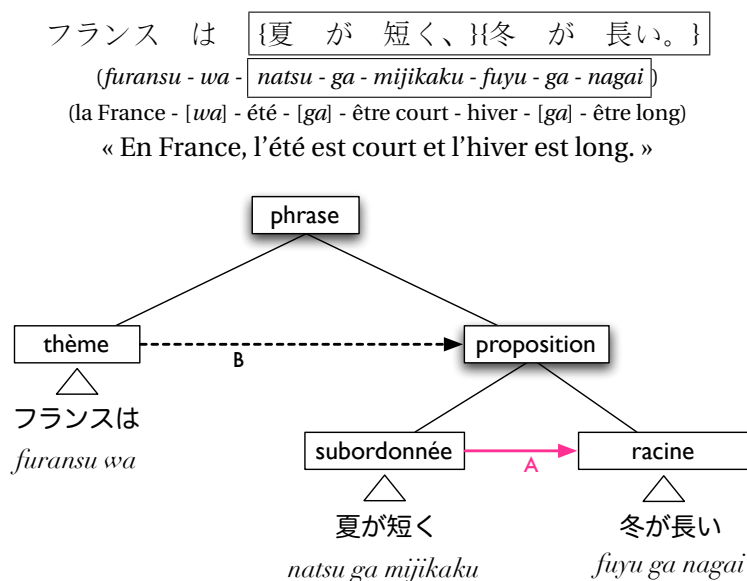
フランス は {夏 が 短く、}{冬 が 長い。}

(*furansu* - *wa* - *natsu* - *ga* - *mijikaku* - *fuyu* - *ga* - *nagai*)

(la France - [*wa*] - été - [*ga*] - être court - hiver - [*ga*] - être long)

« En France, l'été est court et l'hiver est long. »

phrase

thème

B

proposition

フランスは

*furansu wa*

subordonnée

A

racine

夏が短く

*natsu ga mijikaku*

冬が長い

*fuyu ga nagai*